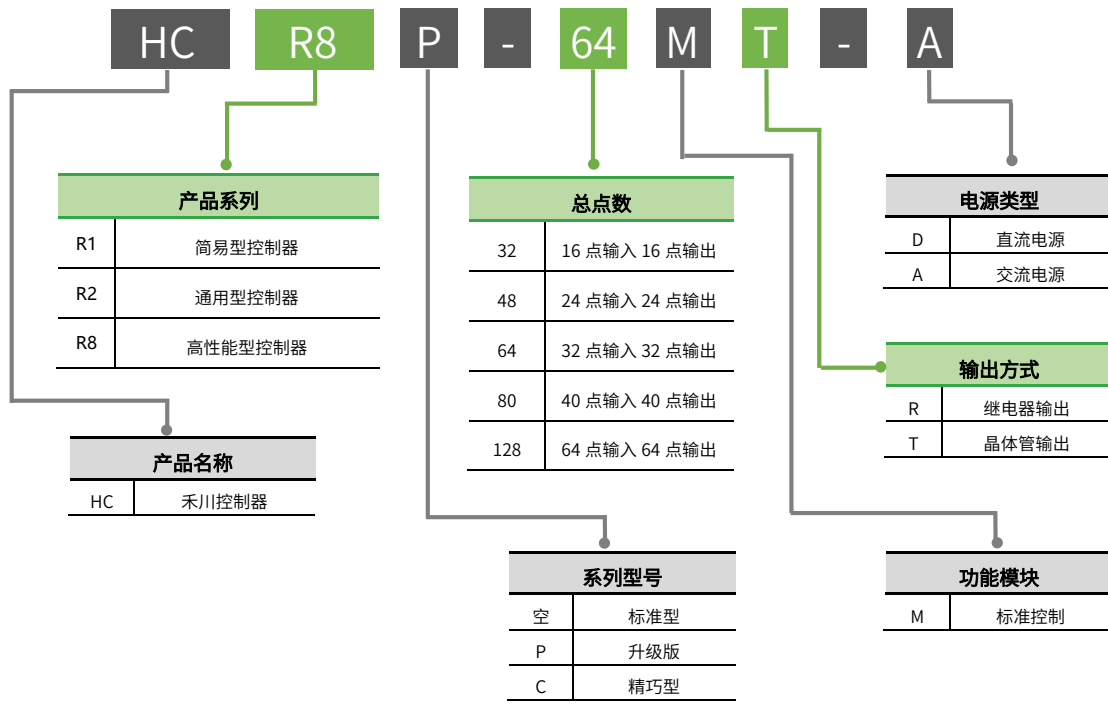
HC R8 P - 64 M T - A

产品系列

| R1 | 简易型控制器 |
|---|---|
| R2 | 通用型控制器 |
| R8 | 高性能型控制器 |

产品名称

| HC | 禾川控制器 |
|---|---|

总点数

| 32 | 16 点输入 16 点输出 |
|---|---|
| 48 | 24 点输入 24 点输出 |
| 64 | 32 点输入 32 点输出 |
| 80 | 40 点输入 40 点输出 |
| 128 | 64 点输入 64 点输出 |

系列型号

| 空 | 标准型 |
|---|---|
| P | 升级版 |
| C | 精巧型 |

电源类型

| D | 直流电源 |
|---|---|
| A | 交流电源 |

输出方式

| R | 继电器输出 |
|---|---|
| T | 晶体管输出 |

功能模块

| M | 标准控制 |
|---|---|